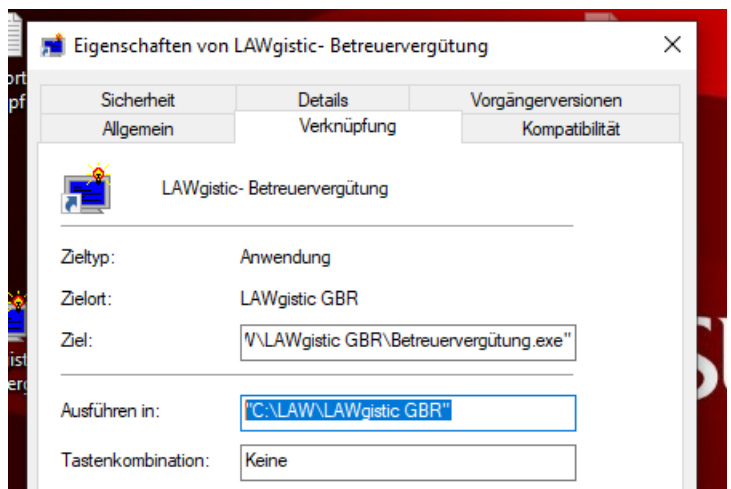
Eigenschaften von LAWgistic- Betreuervergütung

Sicherheit | Details | Vorgängerversionen
Allgemein | Verknüpfung | Kompatibilität

LAWgistic- Betreuervergütung

Zieltyp: Anwendung

Zielort: LAWgistic GBR

Ziel: V\LAWgistic GBR\Betreuervergütung.exe"

Ausführen in: "C:\LAW\LAWgistic GBR"

Tastenkombination: Keine